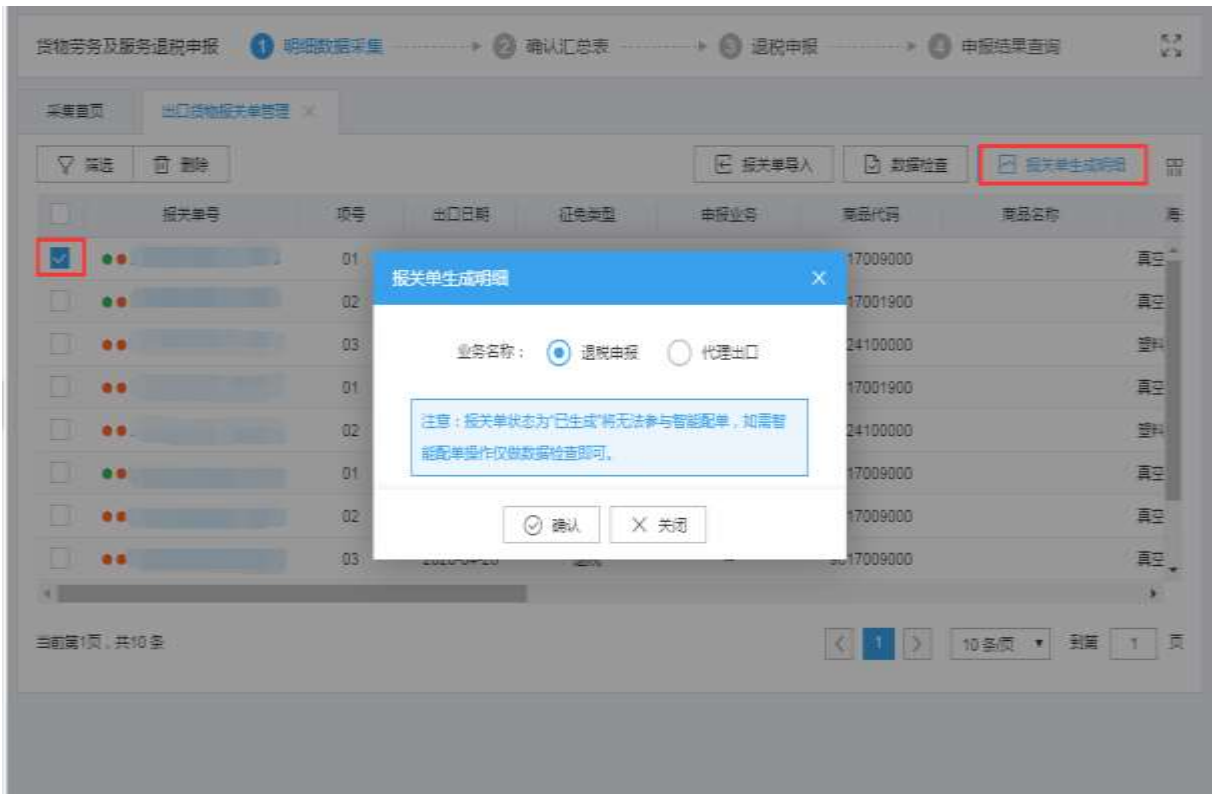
货物劳务及服务退税申报 1 明细数据采集 2 确认汇总表 3 退税申报 4 申报结果查询

采集首页 出口货物报关单管理 ×

筛选 删除 报关单导入 数据检查 报关单生成明细

| | 报关单号 | 项号 | 出口日期 | 征免类型 | 申报业务 | 商品代码 | 商品名称 | 商 |
|---|---|---|---|---|---|---|---|---|
| ☑ | | 01 | | | | 17009000 | | 真空 |
| | | 02 | | | | 17001900 | | 真空 |
| | | 03 | | | | 24100000 | | 塑料 |
| | | 01 | | | | 17001900 | | 真空 |
| | | 02 | | | | 24100000 | | 塑料 |
| | | 01 | | | | 17009000 | | 真空 |
| | | 02 | | | | 17009000 | | 真空 |
| | | 03 | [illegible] | | | 17009000 | | 真空 |

报关单生成明细 ×

业务名称： 退税申报 代理出口

注意：报关单状态为"已生成"将无法参与智能配单，如需智能配单操作仅做数据检查即可。

确认 关闭

当前第1页，共10条

1 10条/页 到第 1 页